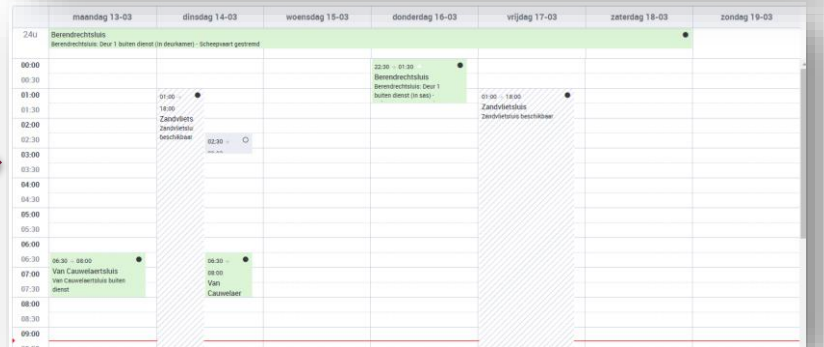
| | maandag 13-03 | dinsdag 14-03 | woensdag 15-03 | donderdag 16-03 | vrijdag 17-03 | zaterdag 18-03 | zondag 19-03 |
|---|---|---|---|---|---|---|---|
| 24u | Berendrechtsluis Berendrechtsluis: Deur 1 buiten dienst (in deurkamer) - Scheepvaart gestremd | | | | | | |

00:00
00:30
01:00
01:30
02:00
02:30
03:00
03:30
04:00
04:30
05:00
05:30
06:00
06:30
07:00
07:30
08:00
08:30
09:00

22:30 - 01:30
Berendrechtsluis
Berendrechtsluis: Deur 1 buiten dienst (in sas) -

01:00 - 18:00
Zandvliets
Zandvlietslu beschikbaar

02:30 -

01:00 - 18:00
Zandvlietsluis
Zandvlietsluis beschikbaar

06:30 - 08:00
Van Cauwelaertsluis
Van Cauwelaertsluis buiten dienst

06:30 - 08:00
Van Cauwelaer